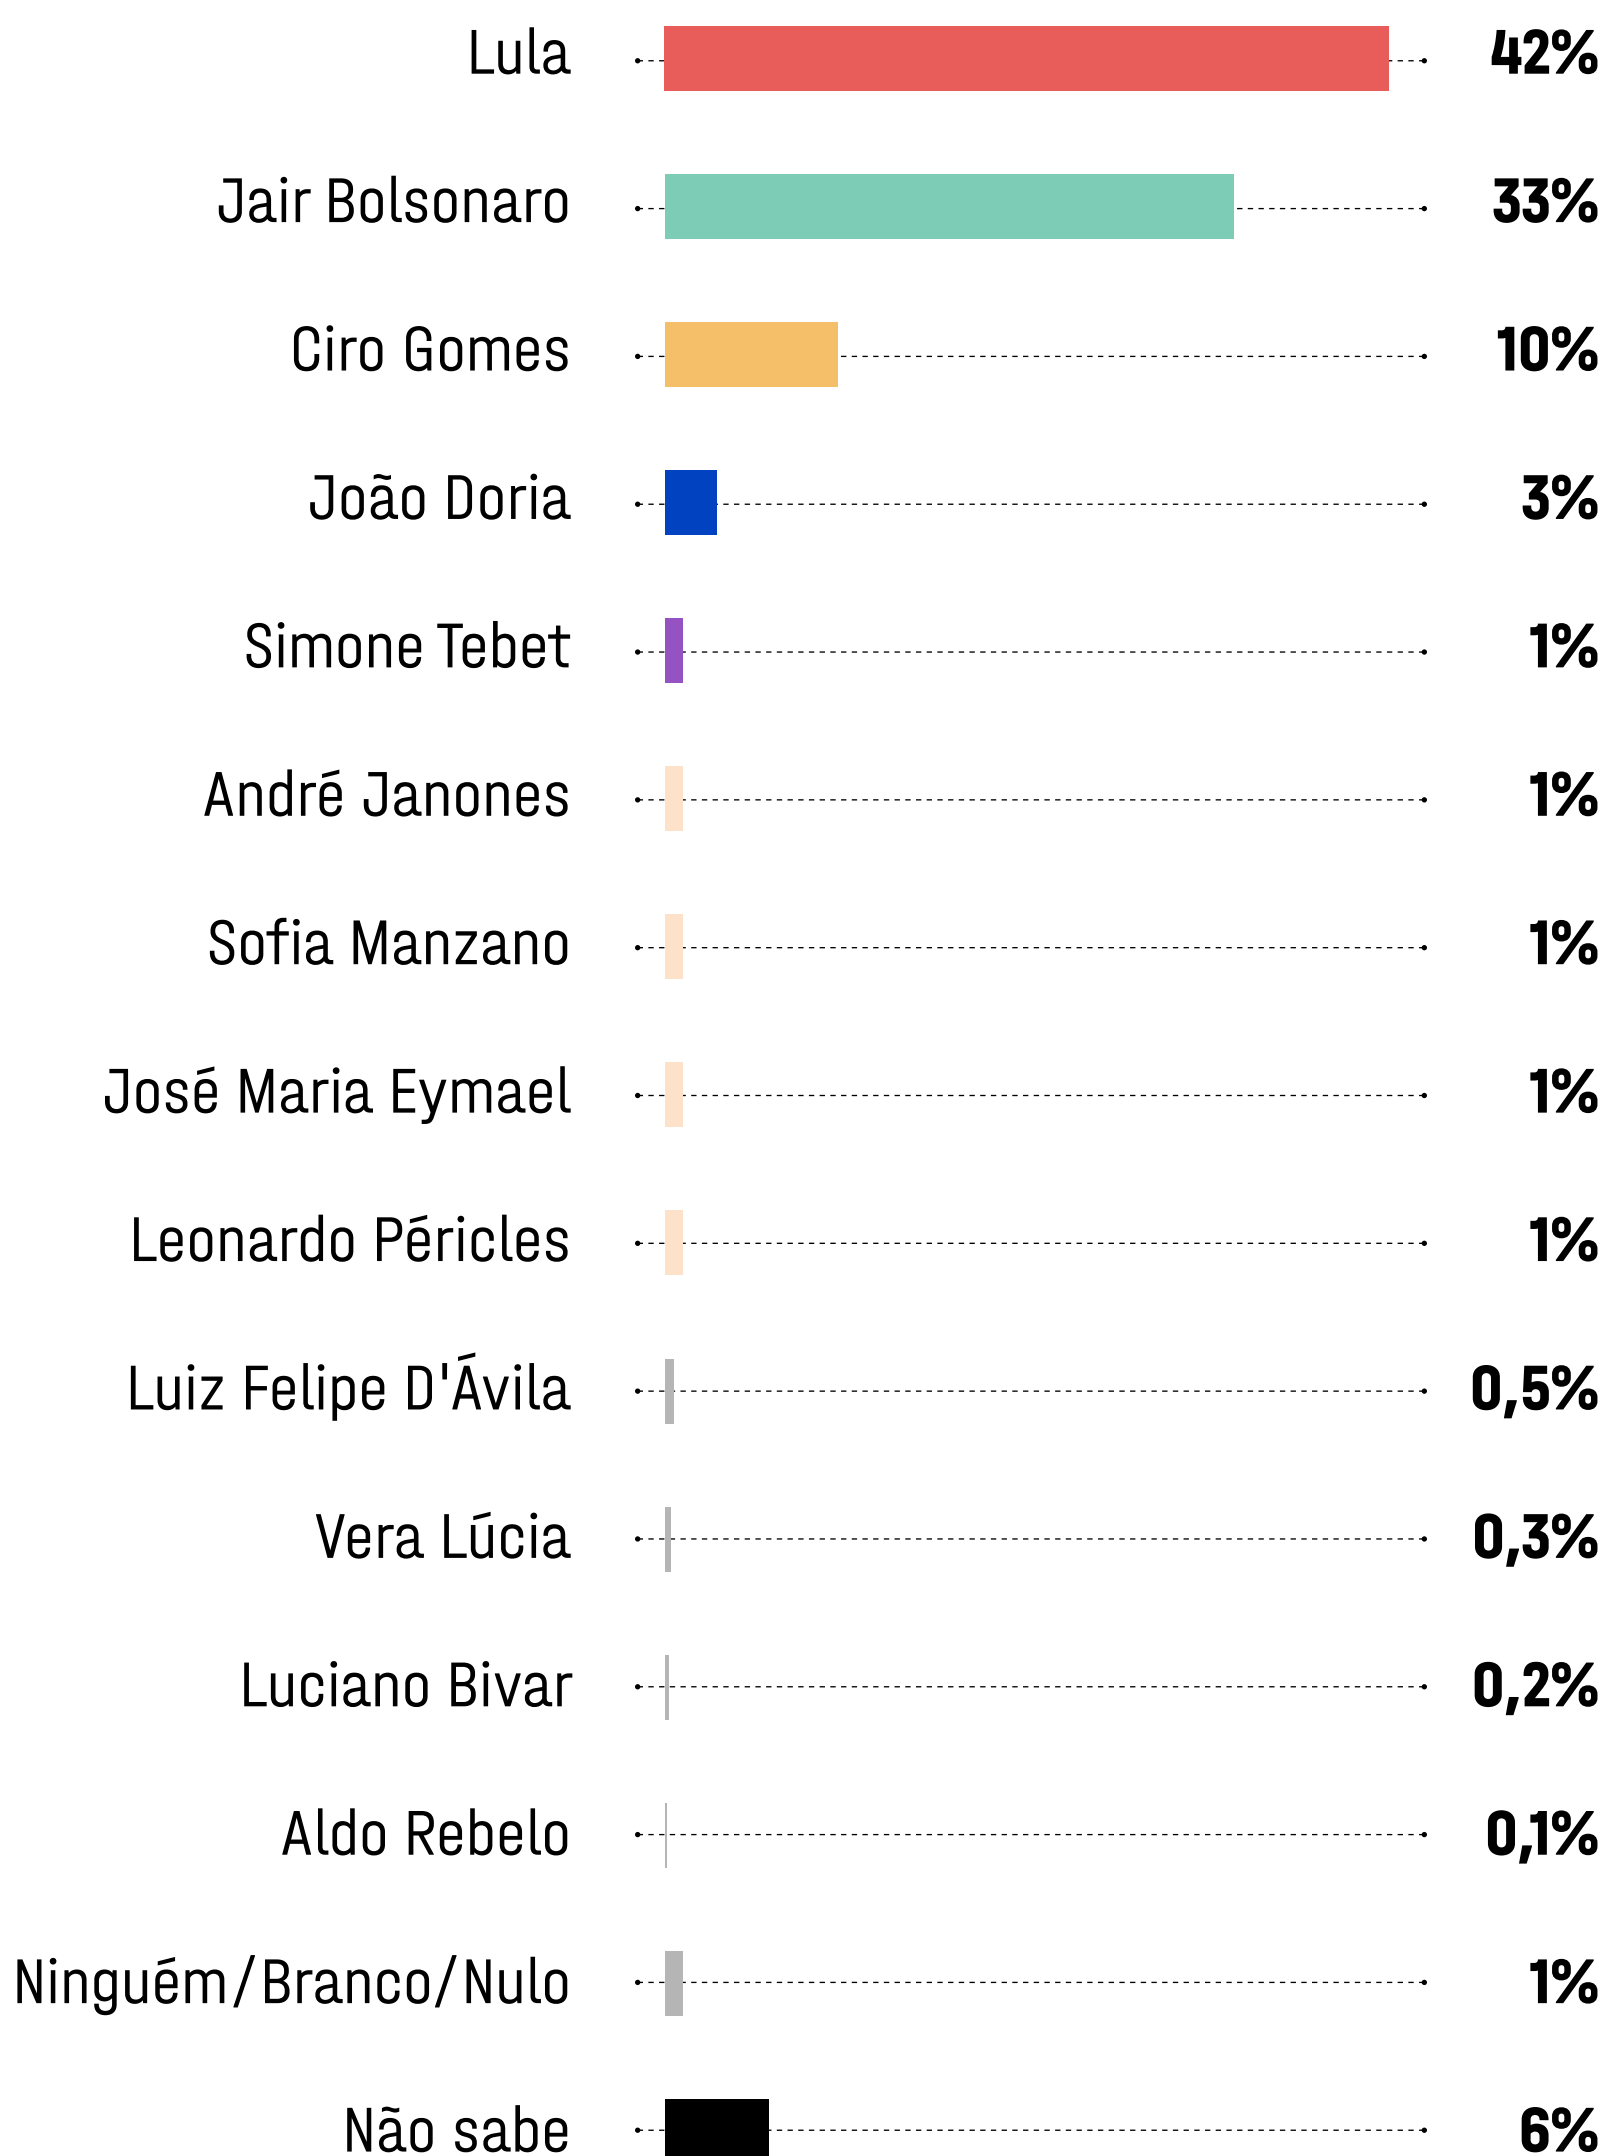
| | |
|---|---|
| Lula | 42% |
| Jair Bolsonaro | 33% |
| Ciro Gomes | 10% |
| João Doria | 3% |
| Simone Tebet | 1% |
| André Janones | 1% |
| Sofia Manzano | 1% |
| José Maria Eymael | 1% |
| Leonardo Péricles | 1% |
| Luiz Felipe D'Ávila | 0,5% |
| Vera Lúcia | 0,3% |
| Luciano Bivar | 0,2% |
| Aldo Rebelo | 0,1% |
| Ninguém/Branco/Nulo | 1% |
| Não sabe | 6% |